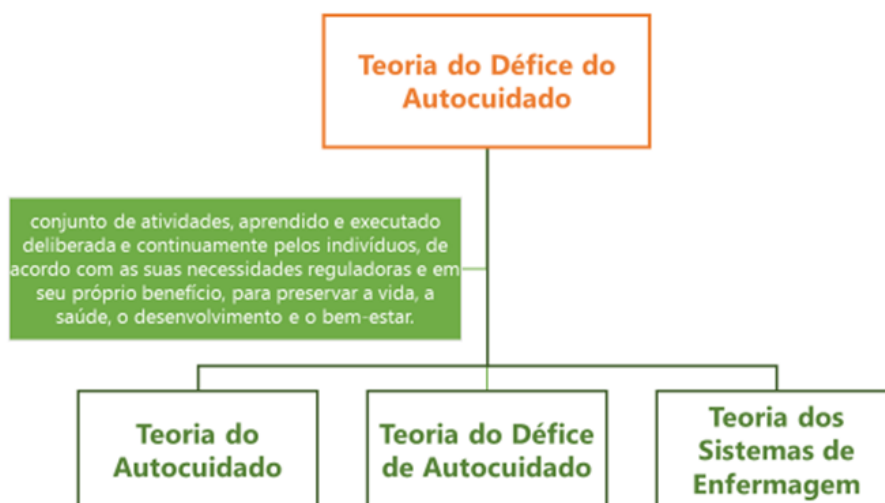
Teoria do Défice do Autocuidado

conjunto de atividades, aprendido e executado deliberada e continuamente pelos indivíduos, de acordo com as suas necessidades reguladoras e em seu próprio benefício, para preservar a vida, a saúde, o desenvolvimento e o bem-estar.

Teoria do Autocuidado

Teoria do Défice de Autocuidado

Teoria dos Sistemas de Enfermagem